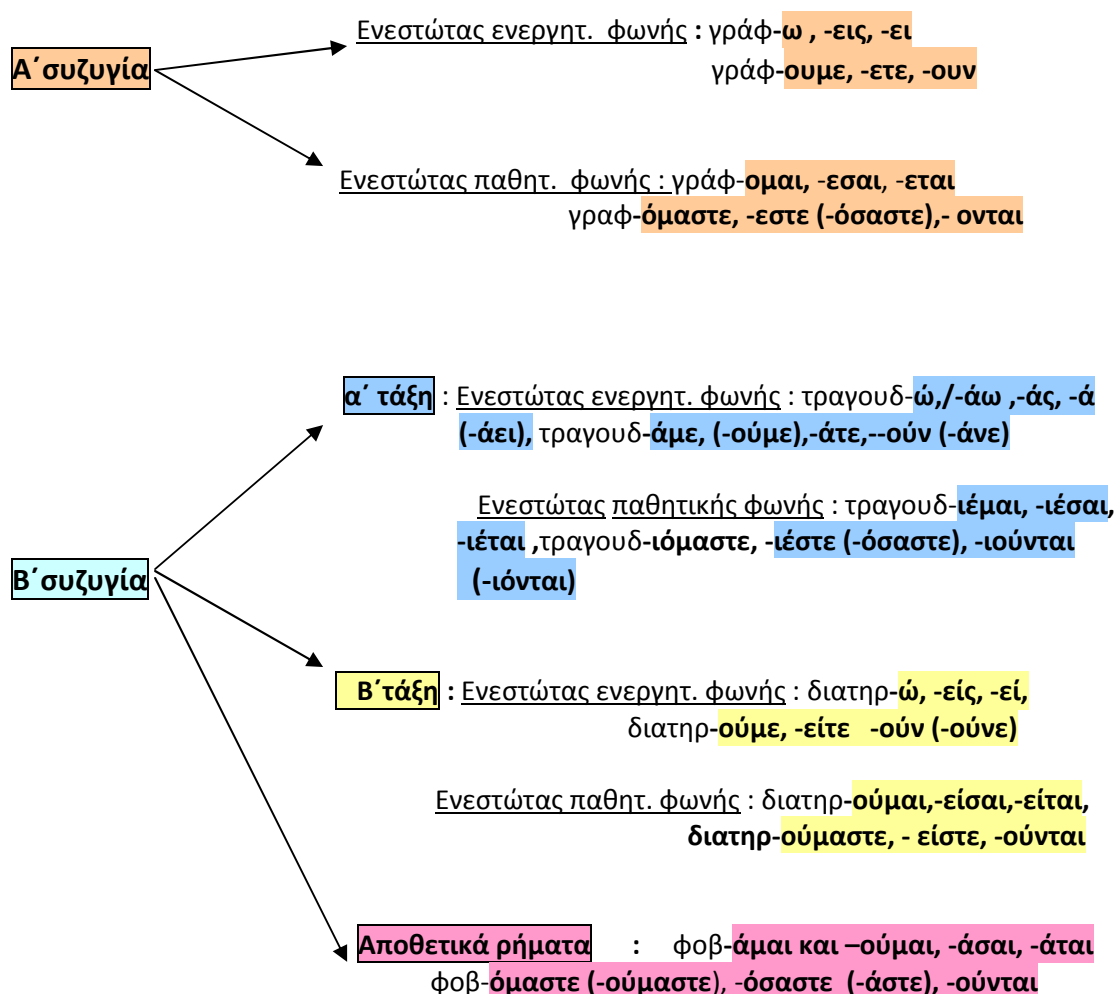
Α΄συζυγία

Ενεστώτας ενεργητ. φωνής : γράφ-ω , -εις, -ει
γράφ-ουμε, -ετε, -ουν

Ενεστώτας παθητ. φωνής : γράφ-ομαι, -εσαι, -εται
γραφ-όμαστε, -εστε (-όσαστε),- ονται

Β΄συζυγία

α΄ τάξη : Ενεστώτας ενεργητ. φωνής : τραγουδ-ώ,/-άω ,-άς, -ά (-άει), τραγουδ-άμε, (-ούμε),-άτε,--ούν (-άνε)

Ενεστώτας παθητικής φωνής : τραγουδ-ιέμαι, -ιέσαι, -ιέται ,τραγουδ-ιόμαστε, -ιέστε (-όσαστε), -ιούνται (-ιόνται)

Β΄τάξη : Ενεστώτας ενεργητ. φωνής : διατηρ-ώ, -είς, -εί, διατηρ-ούμε, -είτε -ούν (-ούνε)

Ενεστώτας παθητ. φωνής : διατηρ-ούμαι,-είσαι,-είται, διατηρ-ούμαστε, - είστε, -ούνται

Αποθετικά ρήματα : φοβ-άμαι και –ούμαι, -άσαι, -άται φοβ-όμαστε (-ούμαστε), -όσαστε (-άστε), -ούνται